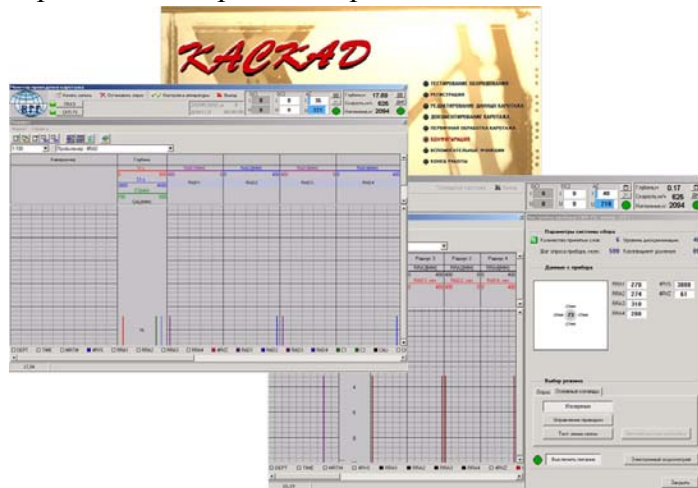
КАСКАД

ТЕСТИРОВАНИЕ ОБОРУДОВАНИЯ
РЕГИСТРАЦИЯ
РЕДАКТИРОВАНИЕ ДАННЫХ КАРОТАЖА
ДОКУМЕНТИРОВАНИЕ КАРОТАЖА
ПЕРВИЧНАЯ ОБРАБОТКА КАРОТАЖА
КОНФИГУРАЦИЯ
ВСПОМОГАТЕЛЬНЫЕ ФУНКЦИИ
КОНЕЦ РАБОТЫ

Начать запись
Остановить запись
Выход
Глубина 17.09
Скорость м/ч 626
Натяжение кг 2094
Глубина
Радиус 1
Радиус 2
Радиус 3
Радиус 4

Глубина 0.17
Скорость 626
Натяжение 2094
Параметры системы сбора
Количество принятых слов 6
Данные с прибора
RRA1 279
RRA2 274
RRA3 310
RRA4 280
Выбор режима
Измерение
Тест
Выключить питание
Закрыть
DEPT TIME